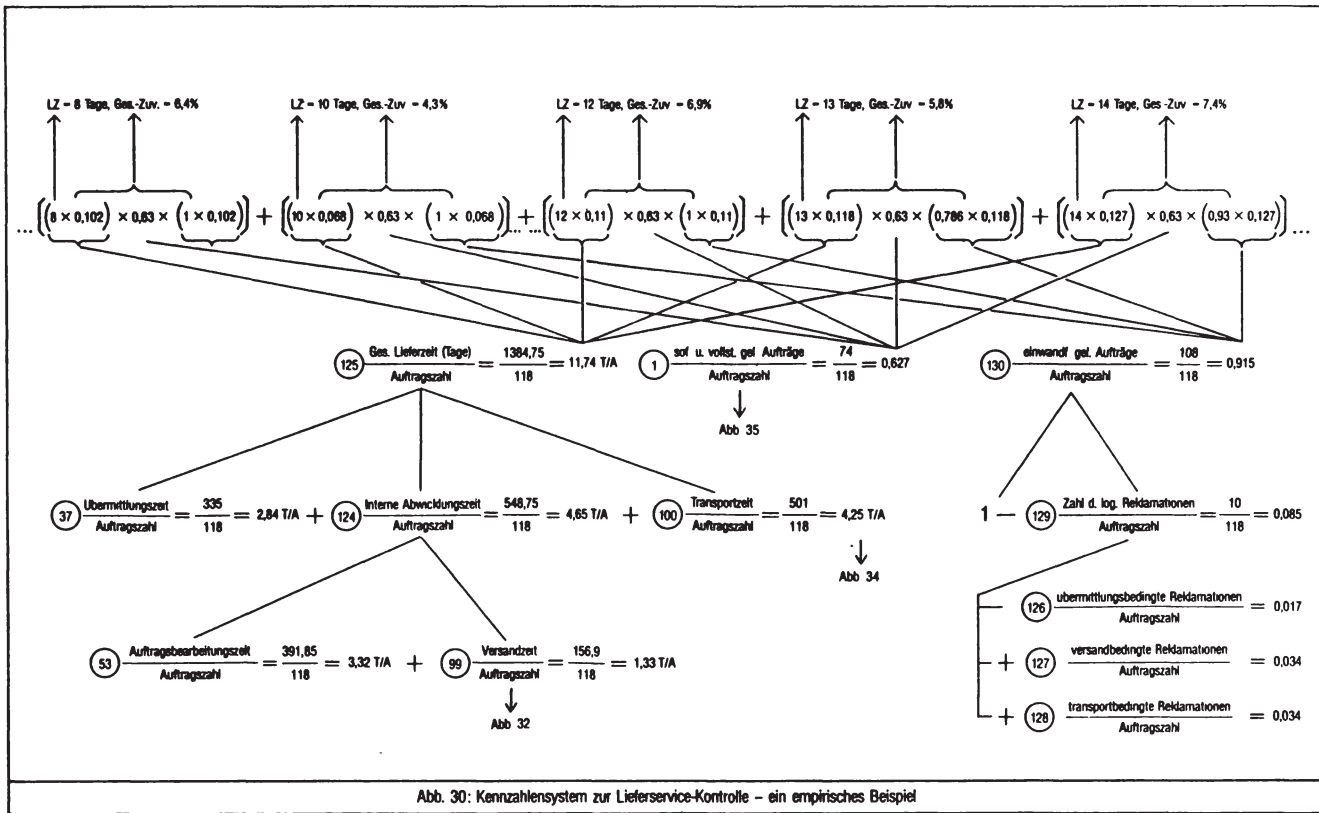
LZ = 8 Tage, Ges.-Zuv. = 6,4%

LZ = 10 Tage, Ges.-Zuv = 4,3%

LZ = 12 Tage, Ges.-Zuv = 6,9%

LZ = 13 Tage, Ges.-Zuv = 5,8%

LZ = 14 Tage, Ges -Zuv = 7,4%

... $(8 \times 0{,}102) \times 0{,}63 \times (1 \times 0{,}102)$ + $(10 \times 0{,}068) \times 0{,}63 \times (1 \times 0{,}068)$ + ... $(12 \times 0{,}11) \times 0{,}63 \times (1 \times 0{,}11)$ + $(13 \times 0{,}118) \times 0{,}63 \times (0{,}786 \times 0{,}118)$ + $(14 \times 0{,}127) \times 0{,}63 \times (0{,}93 \times 0{,}127)$ ...

(125) $\frac{\text{Ges. Lieferzeit (Tage)}}{\text{Auftragszahl}} = \frac{1384{,}75}{118} = 11{,}74$ T/A

(1) $\frac{\text{sof u. vollst. gel Aufträge}}{\text{Auftragszahl}} = \frac{74}{118} = 0{,}627$

Abb 35

(130) $\frac{\text{einwandf gel. Aufträge}}{\text{Auftragszahl}} = \frac{108}{118} = 0{,}915$

(37) $\frac{\text{Ubermittlungszeit}}{\text{Auftragszahl}} = \frac{335}{118} = 2{,}84$ T/A + (124) $\frac{\text{Interne Abwicklungszeit}}{\text{Auftragszahl}} = \frac{548{,}75}{118} = 4{,}65$ T/A + (100) $\frac{\text{Transportzeit}}{\text{Auftragszahl}} = \frac{501}{118} = 4{,}25$ T/A

Abb 34

1 − (129) $\frac{\text{Zahl d. log. Reklamationen}}{\text{Auftragszahl}} = \frac{10}{118} = 0{,}085$

(53) $\frac{\text{Auftragsbearbeitungszeit}}{\text{Auftragszahl}} = \frac{391{,}85}{118} = 3{,}32$ T/A + (99) $\frac{\text{Versandzeit}}{\text{Auftragszahl}} = \frac{156{,}9}{118} = 1{,}33$ T/A

Abb 32

− (126) $\frac{\text{ubermittlungsbedingte Reklamationen}}{\text{Auftragszahl}} = 0{,}017$

+ (127) $\frac{\text{versandbedingte Reklamationen}}{\text{Auftragszahl}} = 0{,}034$

+ (128) $\frac{\text{transportbedingte Reklamationen}}{\text{Auftragszahl}} = 0{,}034$

Abb. 30: Kennzahlensystem zur Lieferservice-Kontrolle – ein empirisches Beispiel